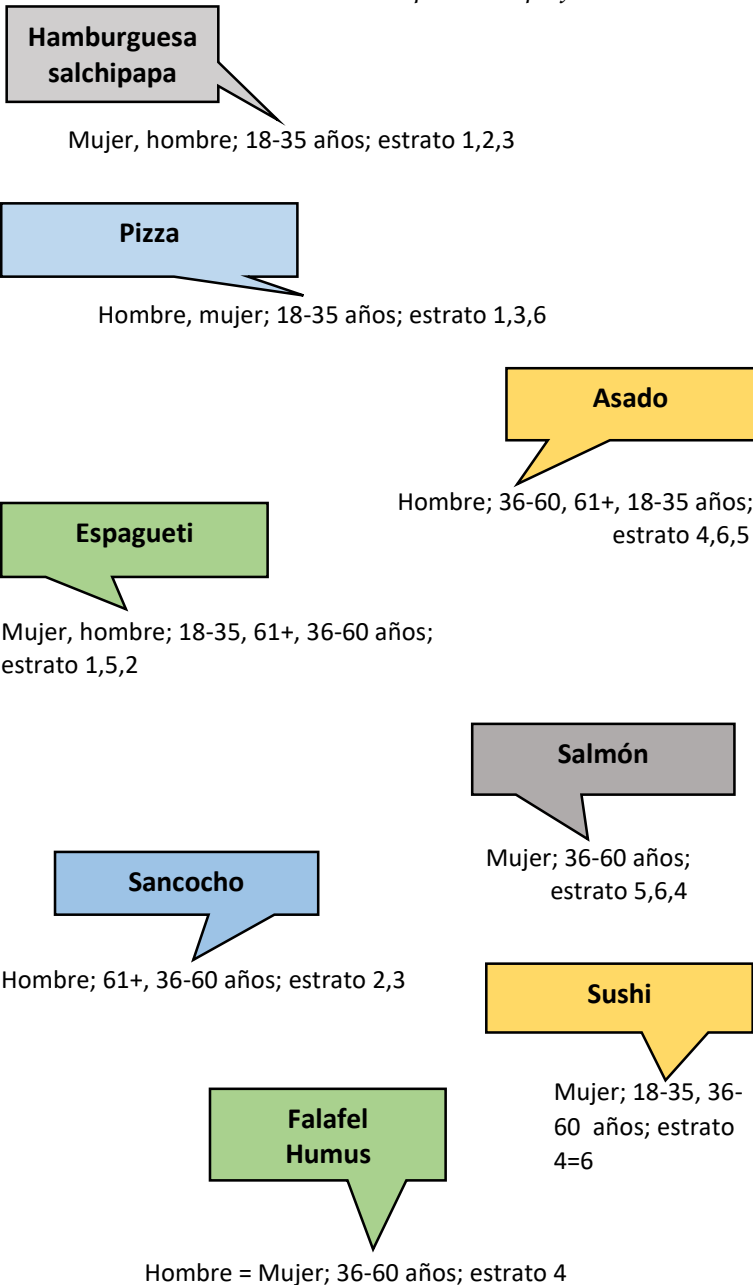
Hamburguesa salchipapa

Mujer, hombre; 18-35 años; estrato 1,2,3

Pizza

Hombre, mujer; 18-35 años; estrato 1,3,6

Asado

Hombre; 36-60, 61+, 18-35 años; estrato 4,6,5

Espagueti

Mujer, hombre; 18-35, 61+, 36-60 años; estrato 1,5,2

Salmón

Mujer; 36-60 años; estrato 5,6,4

Sancocho

Hombre; 61+, 36-60 años; estrato 2,3

Sushi

Mujer; 18-35, 36-60 años; estrato 4=6

Falafel Humus

Hombre = Mujer; 36-60 años; estrato 4